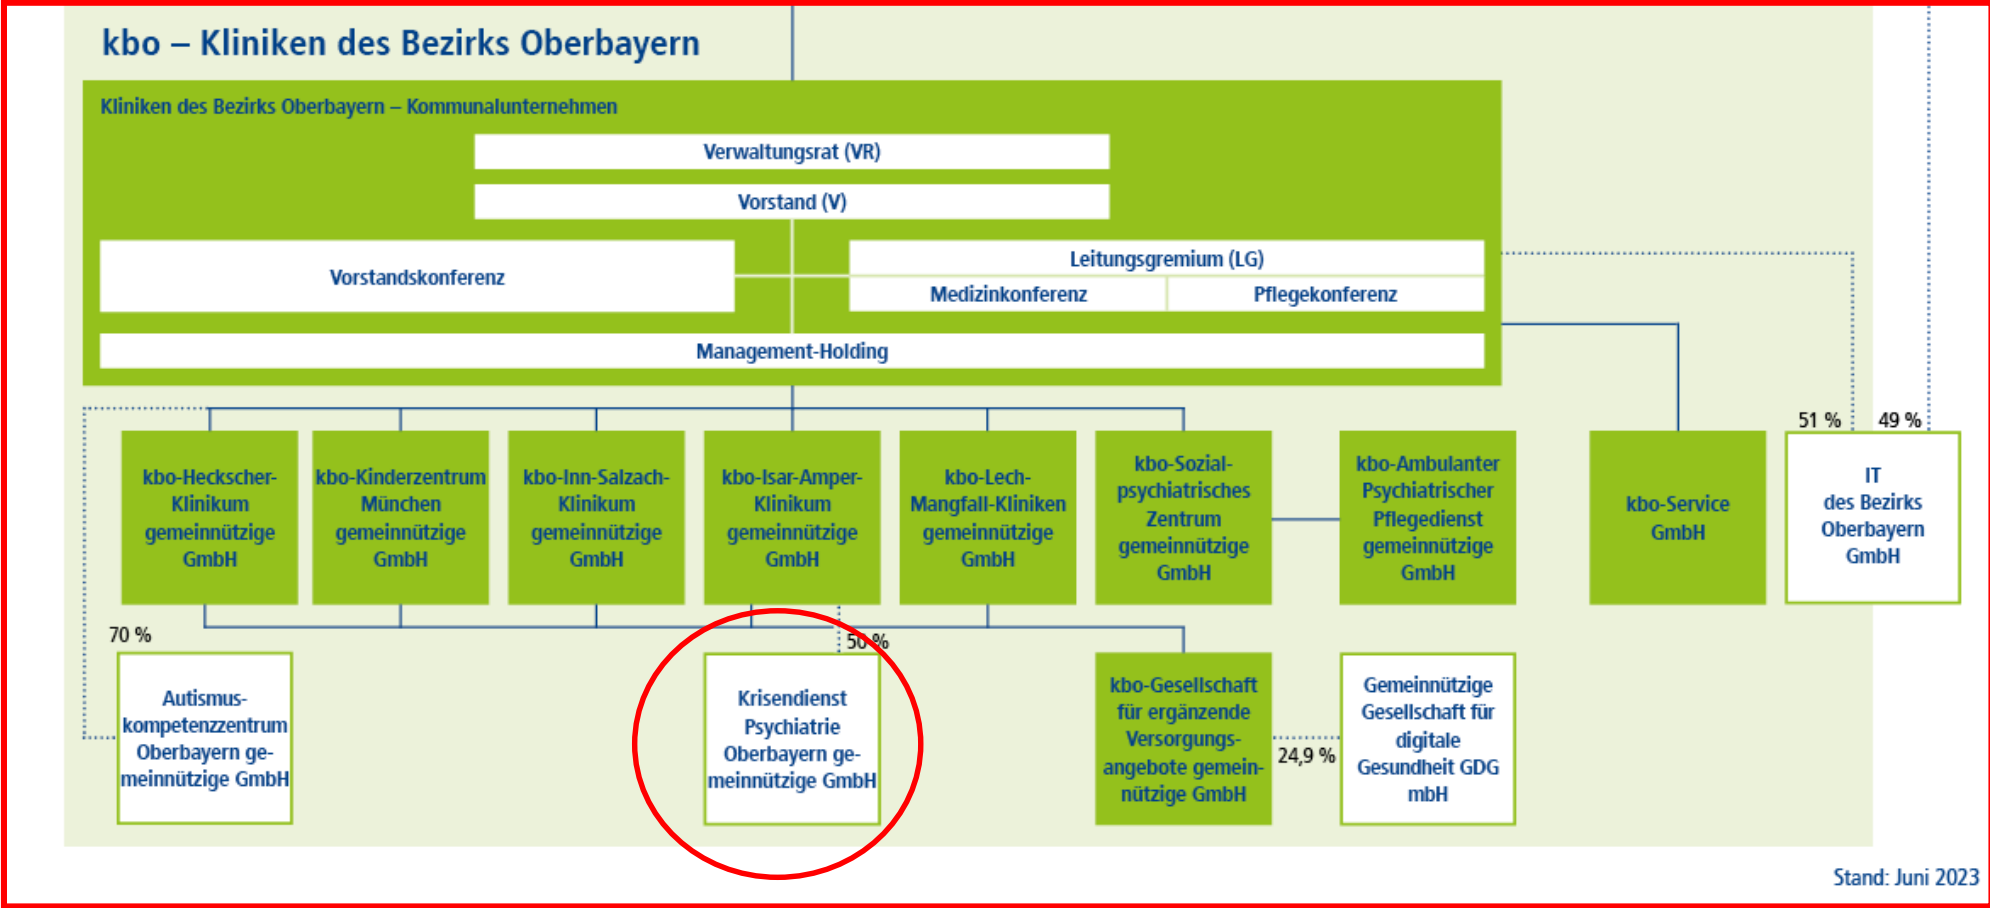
kbo – Kliniken des Bezirks Oberbayern

Kliniken des Bezirks Oberbayern – Kommunalunternehmen

Verwaltungsrat (VR)

Vorstand (V)

Vorstandskonferenz

Leitungsgremium (LG)

Medizinkonferenz

Pflegekonferenz

Management-Holding

kbo-Heckscher-Klinikum gemeinnützige GmbH

kbo-Kinderzentrum München gemeinnützige GmbH

kbo-Inn-Salzach-Klinikum gemeinnützige GmbH

kbo-Isar-Amper-Klinikum gemeinnützige GmbH

kbo-Lech-Mangfall-Kliniken gemeinnützige GmbH

kbo-Sozialpsychiatrisches Zentrum gemeinnützige GmbH

kbo-Ambulanter Psychiatrischer Pflegedienst gemeinnützige GmbH

kbo-Service GmbH

51 %

49 %

IT des Bezirks Oberbayern GmbH

70 %

Autismuskompetenzzentrum Oberbayern gemeinnützige GmbH

50 %

Krisendienst Psychiatrie Oberbayern gemeinnützige GmbH

kbo-Gesellschaft für ergänzende Versorgungsangebote gemeinnützige GmbH

24,9 %

Gemeinnützige Gesellschaft für digitale Gesundheit GDG mbH

Stand: Juni 2023